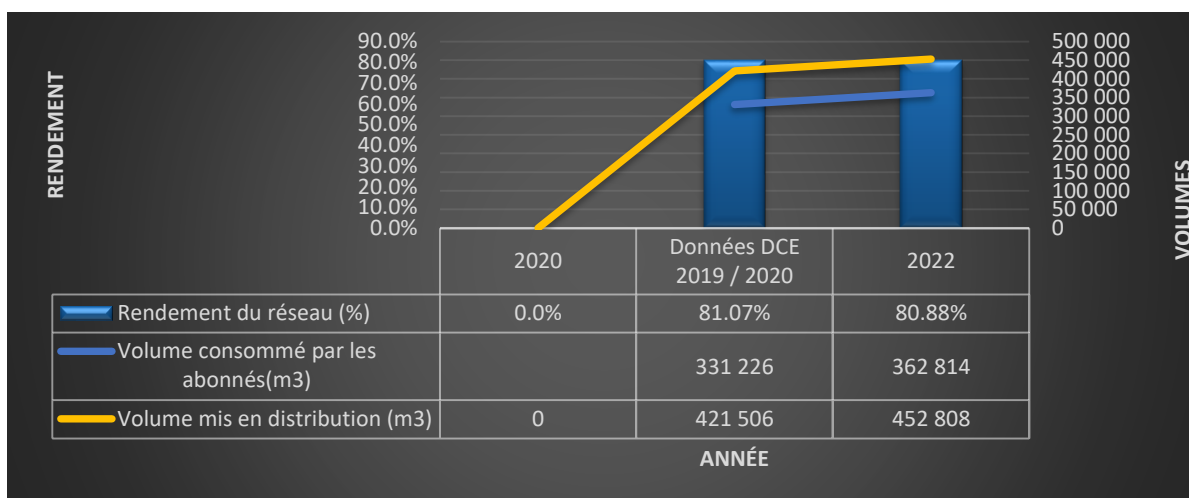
RENDEMENT

90.0%
80.0%
70.0%
60.0%
50.0%
40.0%
30.0%
20.0%
10.0%
0.0%

500 000
450 000
400 000
350 000
300 000
250 000
200 000
150 000
100 000
50 000
0

VOLUMES

| | 2020 | Données DCE 2019 / 2020 | 2022 |
|---|---|---|---|
| Rendement du réseau (%) | 0.0% | 81.07% | 80.88% |
| Volume consommé par les abonnés(m3) | | 331 226 | 362 814 |
| Volume mis en distribution (m3) | 0 | 421 506 | 452 808 |

ANNÉE